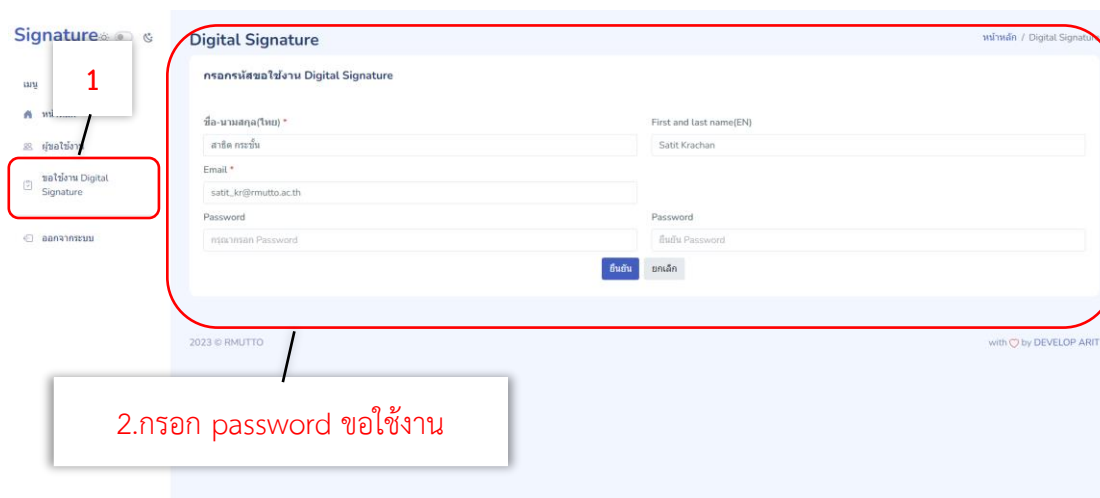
Signature

เมนู

1

หน้าหลัก

ผู้ขอใช้งาน

ขอใช้งาน Digital Signature

ออกจากระบบ

Digital Signature

หน้าหลัก / Digital Signature

กรอกรหัสขอใช้งาน Digital Signature

ชื่อ-นามสกุล(ไทย) *

สาธิต กระชั้น

First and last name(EN)

Satit Krachan

Email *

satit_kr@rmutto.ac.th

Password

กรุณากรอก Password

Password

ยืนยัน Password

ยืนยัน

ยกเลิก

2023 © RMUTTO

with ♡ by DEVELOP ARIT

2.กรอก password ขอใช้งาน